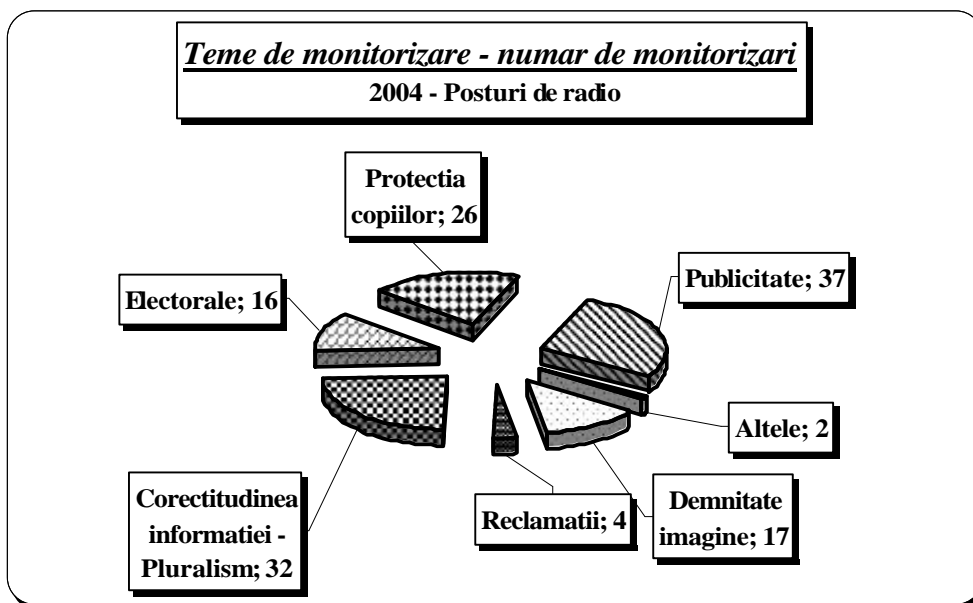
Teme de monitorizare - numar de monitorizari
2004 - Posturi de radio

Protectia copiilor; 26

Publicitate; 37

Electorale; 16

Altele; 2

Corectitudinea informatiei - Pluralism; 32

Reclamatii; 4

Demnitate imagine; 17